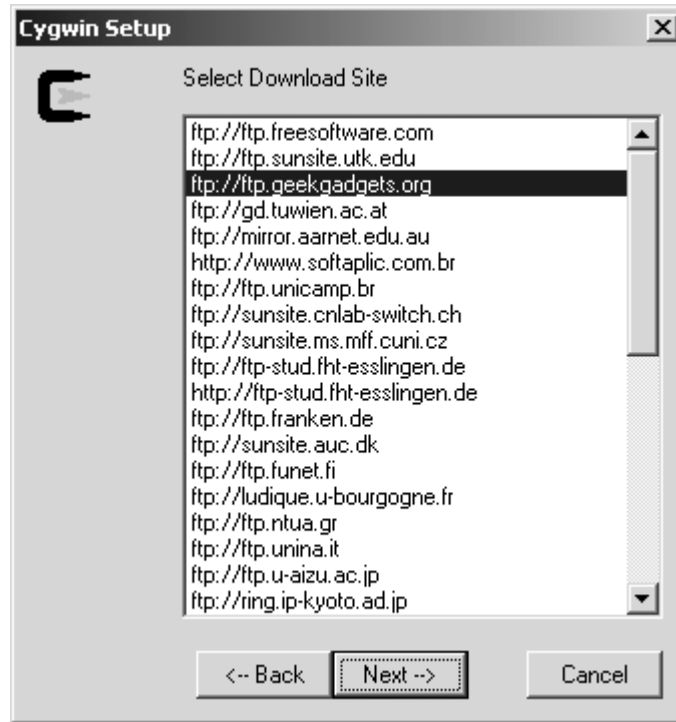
Cygwin Setup

Select Download Site

ftp://ftp.freesoftware.com
ftp://ftp.sunsite.utk.edu
ftp://ftp.geekgadgets.org
ftp://gd.tuwien.ac.at
ftp://mirror.aarnet.edu.au
http://www.softaplic.com.br
ftp://ftp.unicamp.br
ftp://sunsite.cnlab-switch.ch
ftp://sunsite.ms.mff.cuni.cz
ftp://ftp-stud.fht-esslingen.de
http://ftp-stud.fht-esslingen.de
ftp://ftp.franken.de
ftp://sunsite.auc.dk
ftp://ftp.funet.fi
ftp://ludique.u-bourgogne.fr
ftp://ftp.ntua.gr
ftp://ftp.unina.it
ftp://ftp.u-aizu.ac.jp
ftp://ring.ip-kyoto.ad.jp

<-- Back
Next -->
Cancel